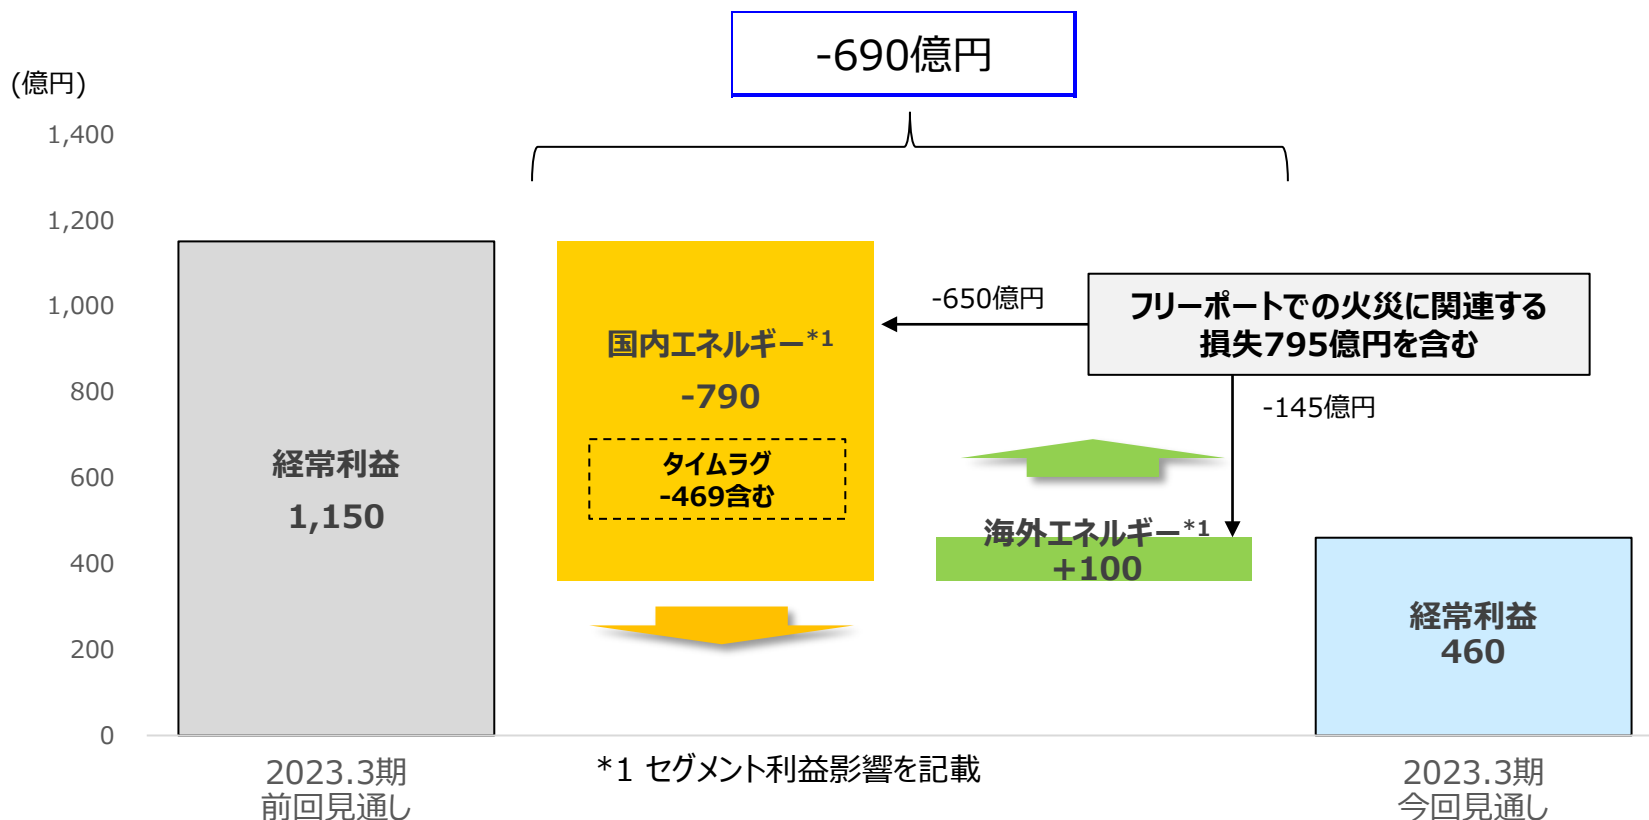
-690億円

(億円)

1,400
1,200
1,000
800
600
400
200
0

経常利益
1,150

国内エネルギー*1
-790

タイムラグ
-469含む

-650億円

フリーポートでの火災に関連する損失795億円を含む

-145億円

海外エネルギー*1
+100

経常利益
460

2023.3期
前回見通し

*1 セグメント利益影響を記載

2023.3期
今回見通し